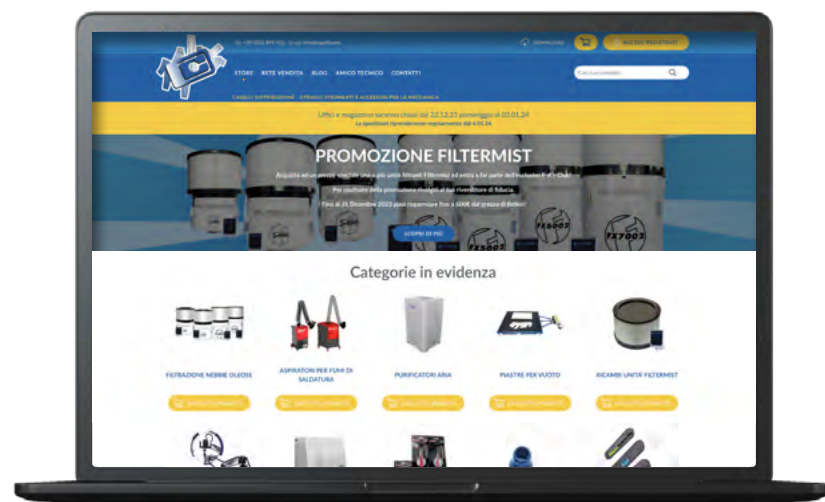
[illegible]

STORE RETE VENDITA BLOG AMICO TECNICO CONTATTI

Cosa stai cercando

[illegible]

Uffici e magazzino saranno chiusi dal 22.12.23 pomeriggio al 03.01.24
Le spedizioni riprenderanno regolarmente dal 4.01.24

PROMOZIONE FILTERMIST

Acquista ad un prezzo speciale una o più unità filtrant Filtermist ed entra a far parte dell'esclusivo F-X-Club!

Per usufruire della promozione rivolgiti al tuo rivenditore di fiducia.

Fino al 31 Dicembre 2023 puoi risparmiare fino a 600€ dal prezzo di listino!

SCOPRI DI PIÙ

FX5002 FX6002 FX7002

Categorie in evidenza

FILTRAZIONE NEBBIE OLEOSE

ASPIRATORI PER FUMI DI SALDATURA

PURIFICATORI ARIA

PIASTRE PER VUOTO

RICAMBI UNITA' FILTERMIST

VAI ALLO SHOP

VAI ALLO SHOP

VAI ALLO SHOP

VAI ALLO SHOP

VAI ALLO SHOP